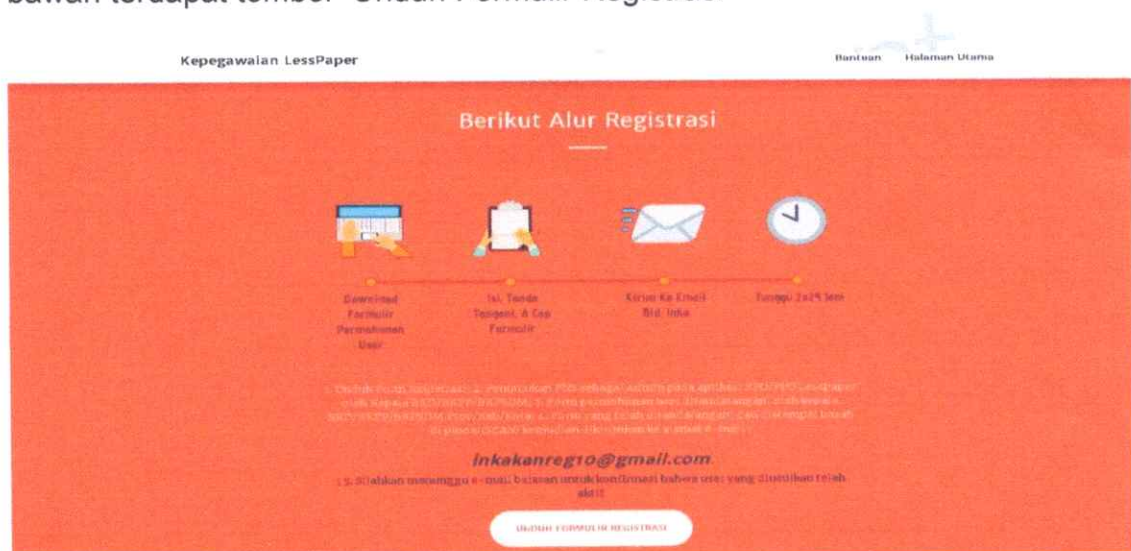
bawah terdapat tombol "Unduh Formulir Registrasi"

Kepegawaian LessPaper

Bantuan Halaman Utama

Berikut Alur Registrasi

Download Formulir Permohonan User

Isi, Tanda Tangani, & Cap Formulir

Kirim Ke Email Bid. Inka

Tunggu 2x24 Jam

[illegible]

inkakanreg10@gmail.com

5. Silahkan menunggu e-mail balasan untuk konfirmasi bahwa user yang diajukan telah aktif

UNDUH FORMULIR REGISTRASI